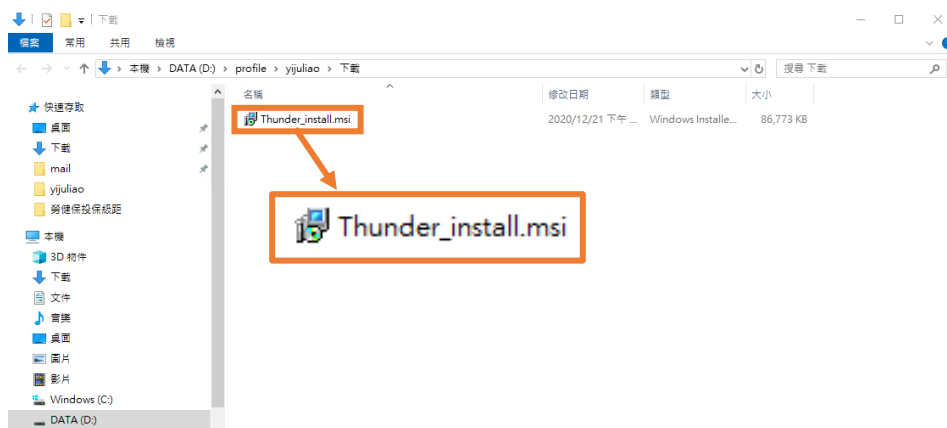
下載

檔案 常用 共用 檢視

本機 › DATA (D:) › profile › yijuliao › 下載

搜尋 下載

快速存取
桌面
下載
mail
yijuliao
勞健保投保級距

本機
3D 物件
下載
文件
音樂
桌面
圖片
影片
Windows (C:)
DATA (D:)

| 名稱 | 修改日期 | 類型 | 大小 |
|---|---|---|---|
| Thunder_install.msi | 2020/12/21 下午 ... | Windows Installe... | 86,773 KB |

Thunder_install.msi